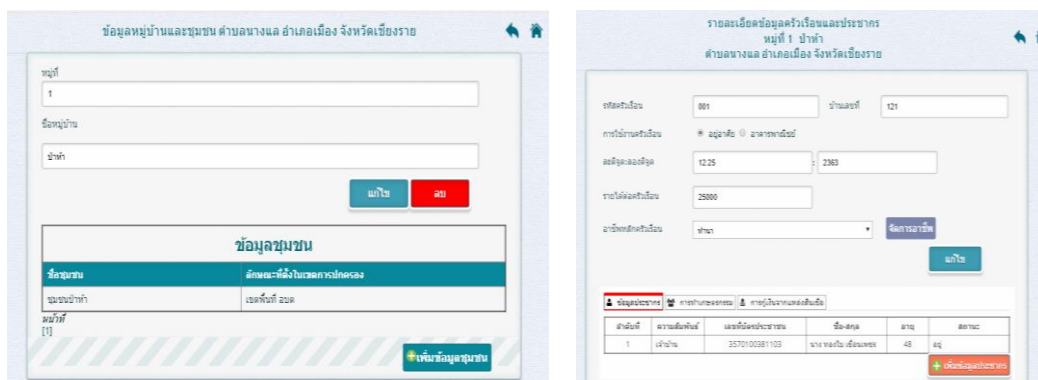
ข้อมูลหมู่บ้านและชุมชน ตำบลนางแล อำเภอเมือง จังหวัดเชียงราย

หมู่ที่

1

ชื่อหมู่บ้าน

ป่าห้า

แก้ไข

ลบ

ข้อมูลชุมชน

| ชื่อชุมชน | ลักษณะที่ตั้งในเขตการปกครอง |
|---|---|
| ชุมชนป่าห้า | เขตพื้นที่ อบต |

หน้าที่
[1]

เพิ่มข้อมูลชุมชน

รายละเอียดข้อมูลครัวเรือนและประชากร
หมู่ที่ 1 ป่าห้า
ตำบลนางแล อำเภอเมือง จังหวัดเชียงราย

รหัสครัวเรือน 001 บ้านเลขที่ 121

การใช้งานครัวเรือน อยู่อาศัย อาคารพาณิชย์

ละติจูด:ลองติจูด 12.25 : 2363

รายได้ต่อครัวเรือน 25000

อาชีพหลักครัวเรือน ทำนา จัดการอาชีพ

แก้ไข

ข้อมูลประชากร | การร่วมกิจกรรม | การกู้เงินจากแหล่งเงินทุน

| ลำดับที่ | ความสัมพันธ์ | เลขที่บัตรประชาชน | ชื่อ-สกุล | อายุ | สถานะ |
|---|---|---|---|---|---|
| 1 | เจ้าบ้าน | 3570100381103 | นาง ทองใบ เขียนเพชร | 48 | อยู่ |

เพิ่มข้อมูลประชากร